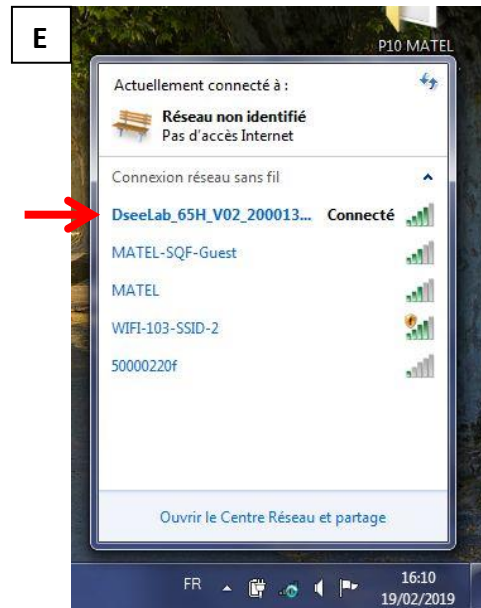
E

P10 MATEL

Actuellement connecté à :

Réseau non identifié
Pas d'accès Internet

Connexion réseau sans fil

DseeLab_65H_V02_200013... Connecté

MATEL-SQF-Guest

MATEL

WIFI-103-SSID-2

50000220f

Ouvrir le Centre Réseau et partage

FR

16:10
19/02/2019